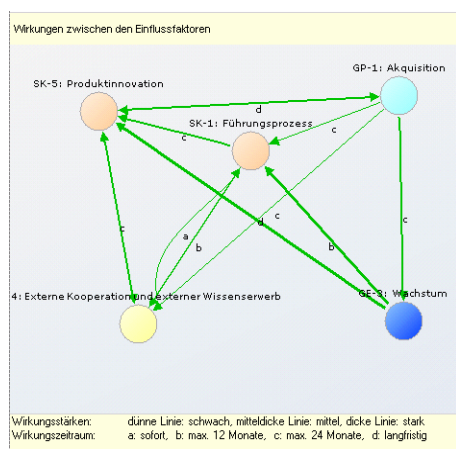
Wirkungen zwischen den Einflussfaktoren

SK-5: Produktinnovation

GP-1: Akquisition

SK-1: Führungsprozess

4: Externe Kooperation und externer Wissenserwerb

GE-3: Wachstum

d
c
c
c
c
a
b
d
c
b

Wirkungsstärken: dünne Linie: schwach, mitteldicke Linie: mittel, dicke Linie: stark
Wirkungszeitraum: a: sofort, b: max. 12 Monate, c: max. 24 Monate, d: langfristig